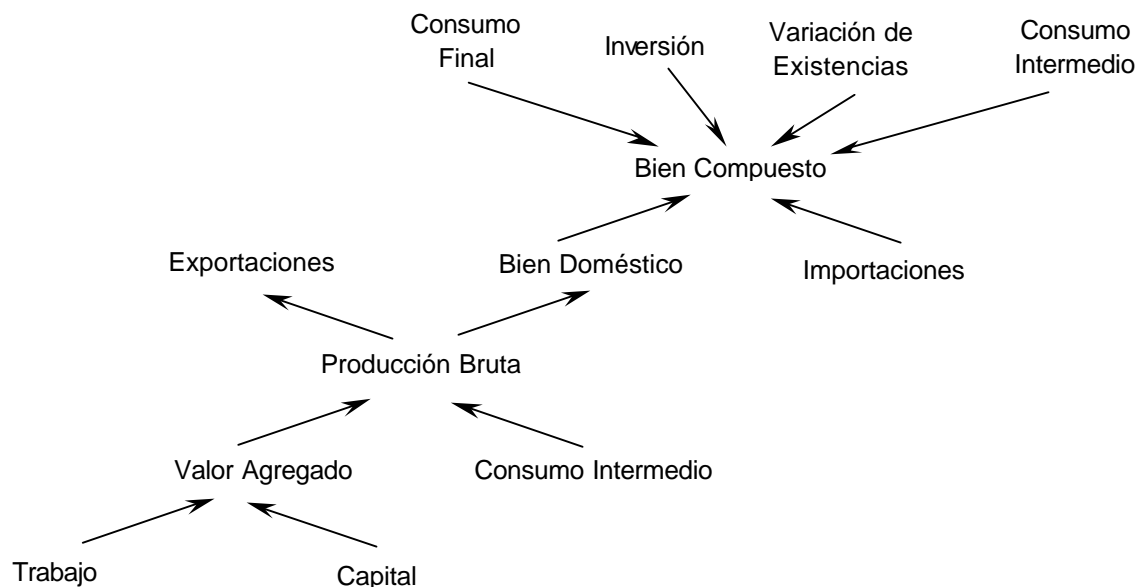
Consumo Final

Inversión

Variación de Existencias

Consumo Intermedio

Bien Compuesto

Exportaciones

Bien Doméstico

Importaciones

Producción Bruta

Valor Agregado

Consumo Intermedio

Trabajo

Capital